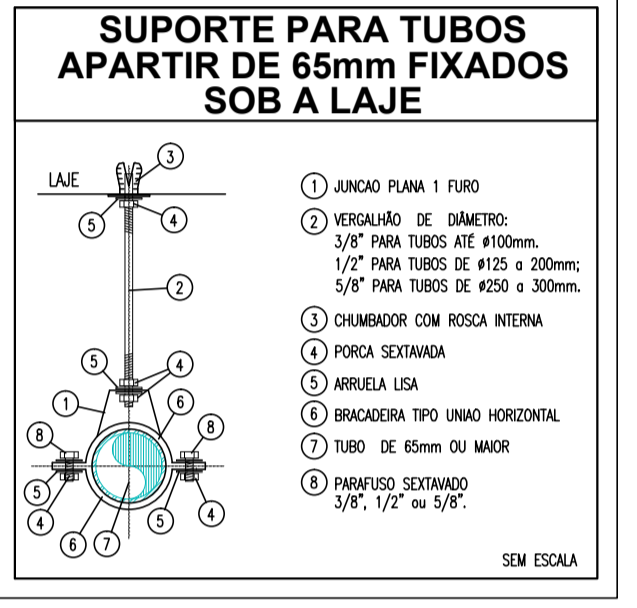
SUPORTE PARA TUBOS APARTIR DE 65mm FIXADOS SOB A LAJE

LAJE

3

5

4

2

5

4

1

6

8

8

5

4

5

4

6

7

1 JUNCAO PLANA 1 FURO

2 VERGALHÃO DE DIÂMETRO:
3/8" PARA TUBOS ATÉ ø100mm.
1/2" PARA TUBOS DE ø125 a 200mm;
5/8" PARA TUBOS DE ø250 a 300mm.

3 CHUMBADOR COM ROSCA INTERNA

4 PORCA SEXTAVADA

5 ARRUELA LISA

6 BRACADEIRA TIPO UNIAO HORIZONTAL

7 TUBO DE 65mm OU MAIOR

8 PARAFUSO SEXTAVADO
3/8", 1/2" ou 5/8".

SEM ESCALA